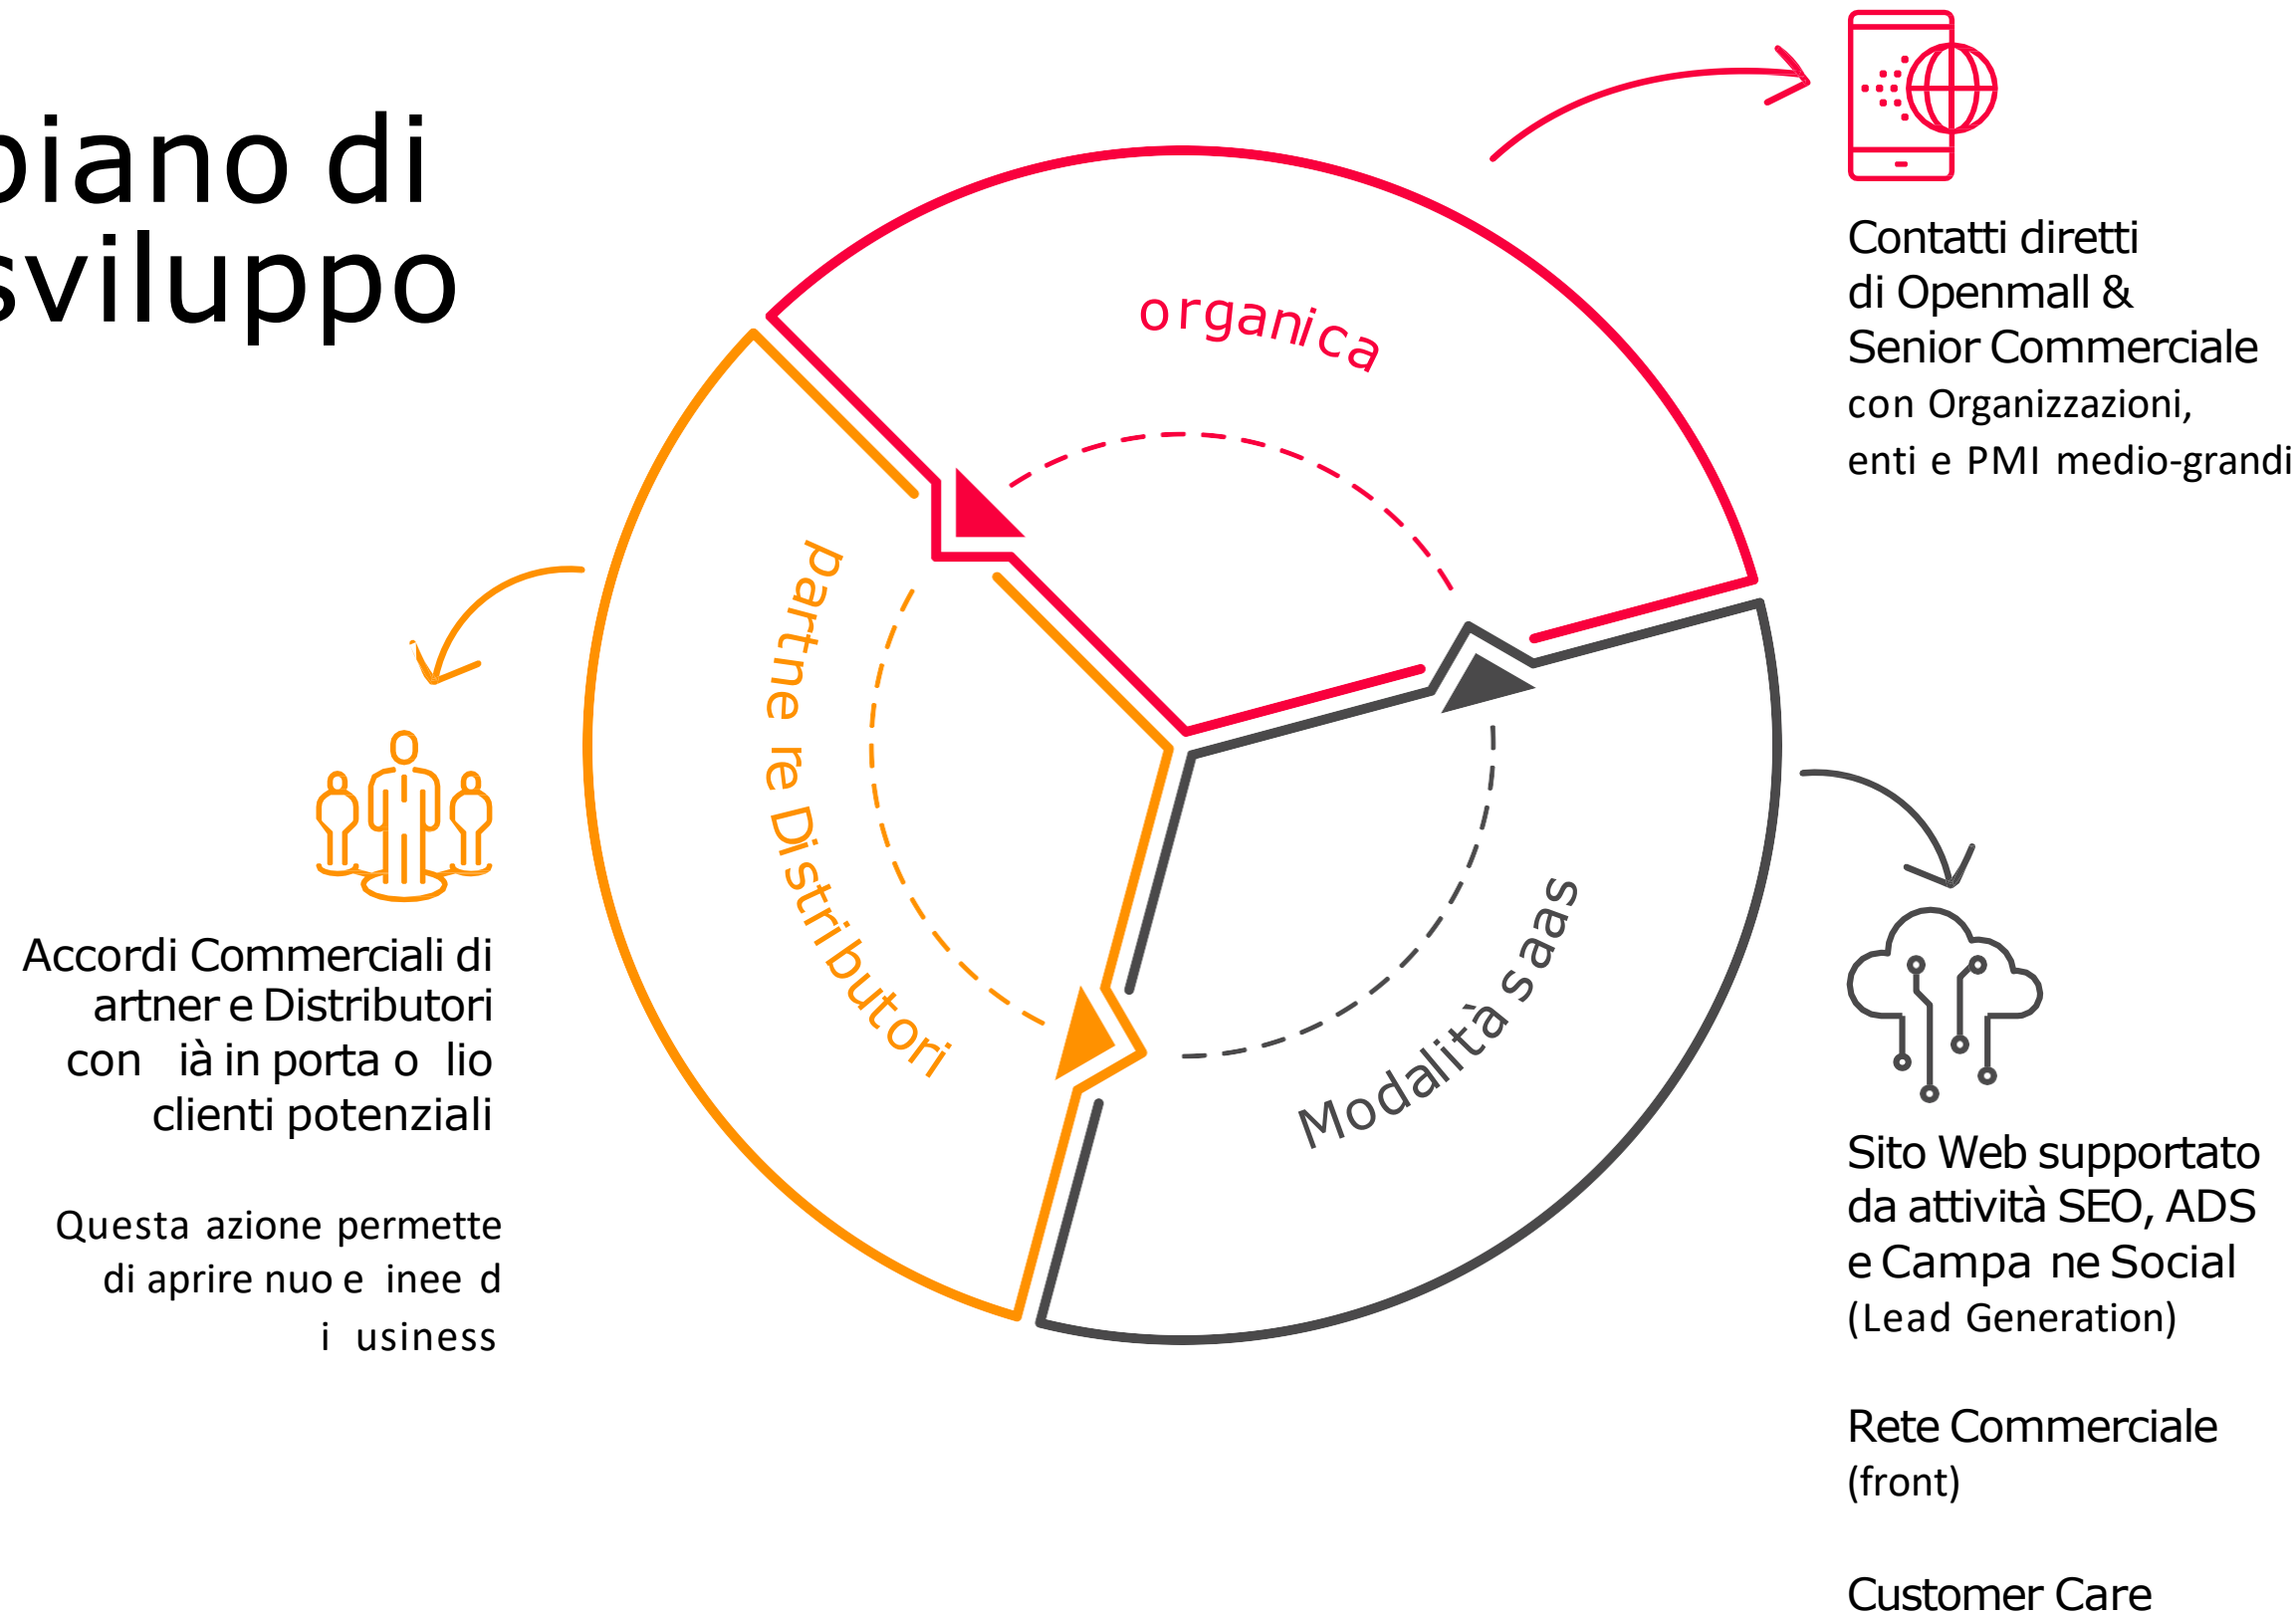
piano di
sviluppo

organica

partne re Distributori

Modalità saas

Contatti diretti
di Openmall &
Senior Commerciale
con Organizzazioni,
enti e PMI medio-grandi

Accordi Commerciali di
artner e Distributori
con ià in porta o lio
clienti potenziali

Questa azione permette
di aprire nuo e inee d
i usiness

Sito Web supportato
da attività SEO, ADS
e Campa ne Social
(Lead Generation)

Rete Commerciale
(front)

Customer Care